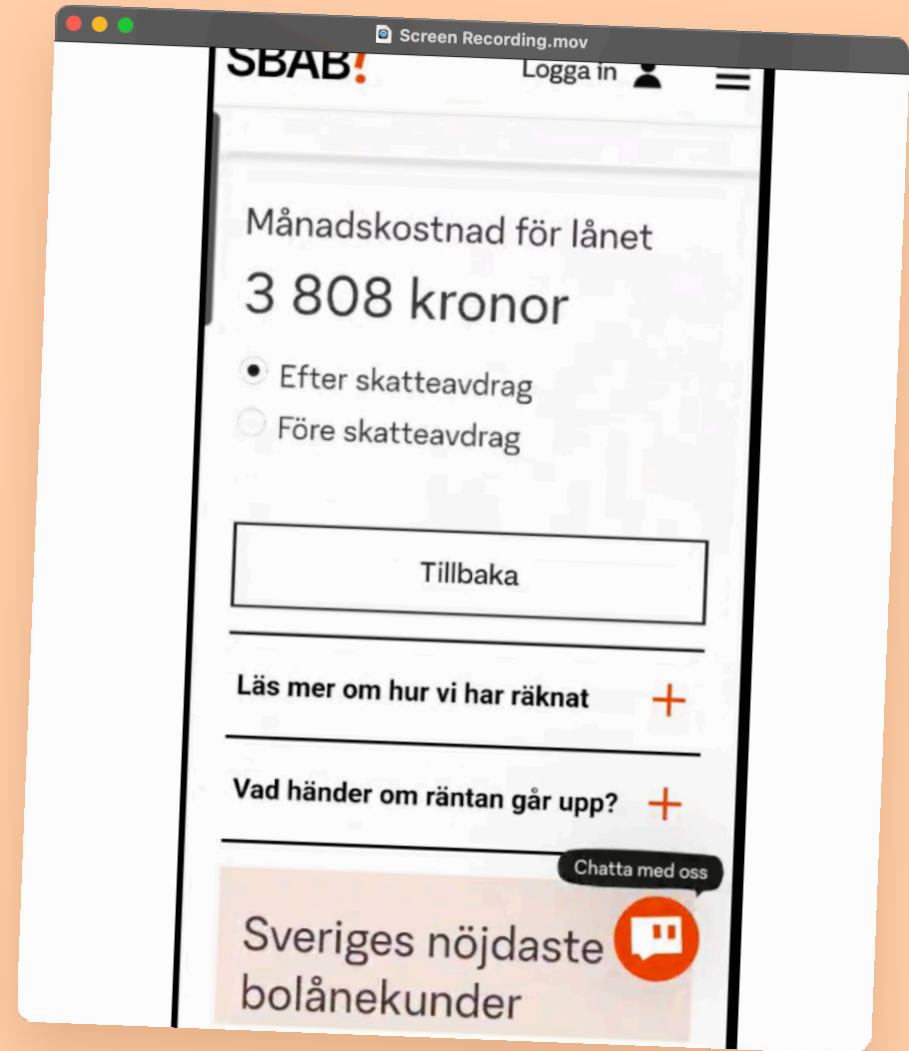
Screen Recording.mov

SBAB!

Logga in

Månadskostnad för lånet

3 808 kronor

Efter skatteavdrag

Före skatteavdrag

Tillbaka

Läs mer om hur vi har räknat

Vad händer om räntan går upp?

Chatta med oss

Sveriges nöjdaste bolånekunder